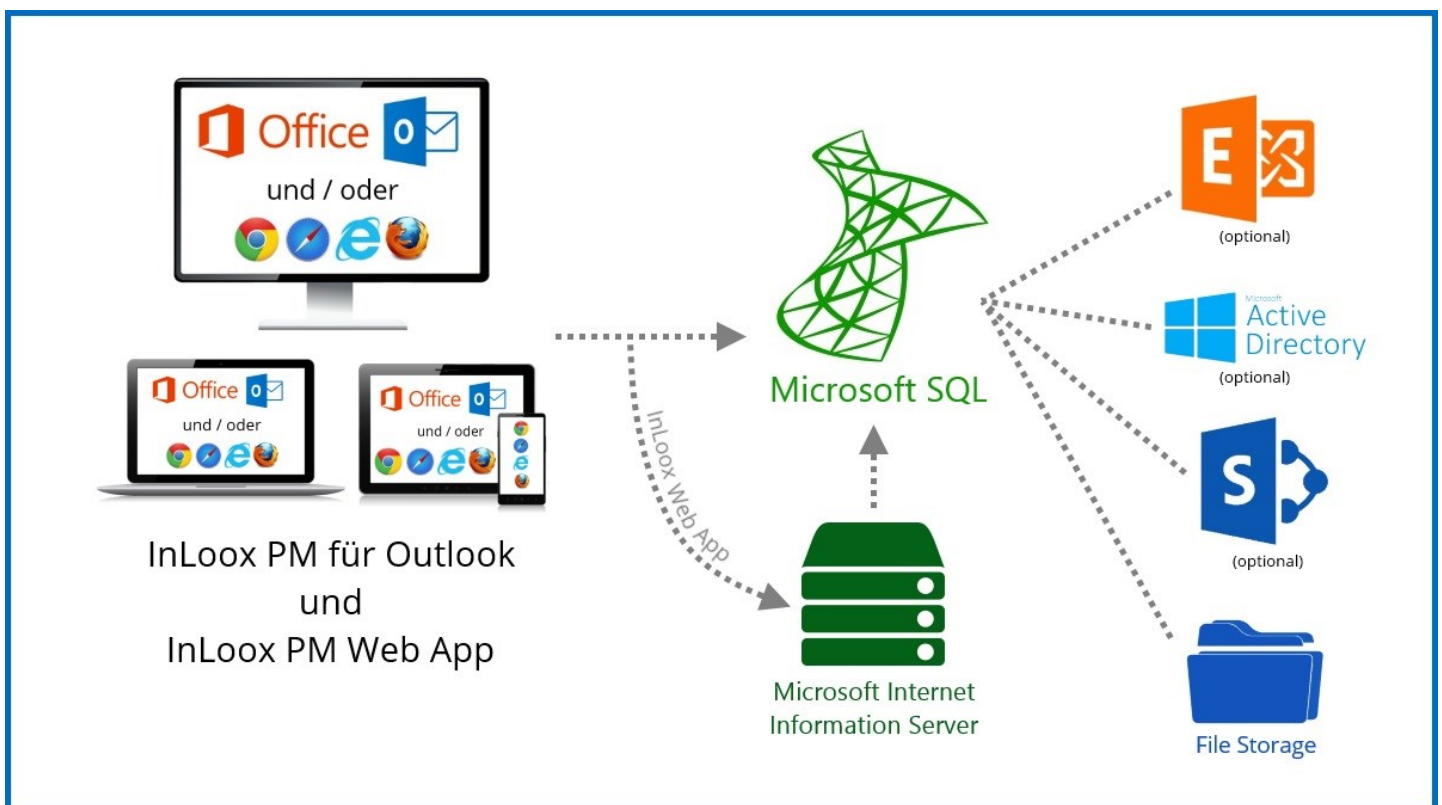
Office
und / oder

Office
und / oder

Office
und / oder

InLoox PM für Outlook
und
InLoox PM Web App

InLoox Web App

Microsoft SQL

Microsoft Internet Information Server

(optional)

Microsoft
Active Directory
(optional)

S
(optional)

File Storage